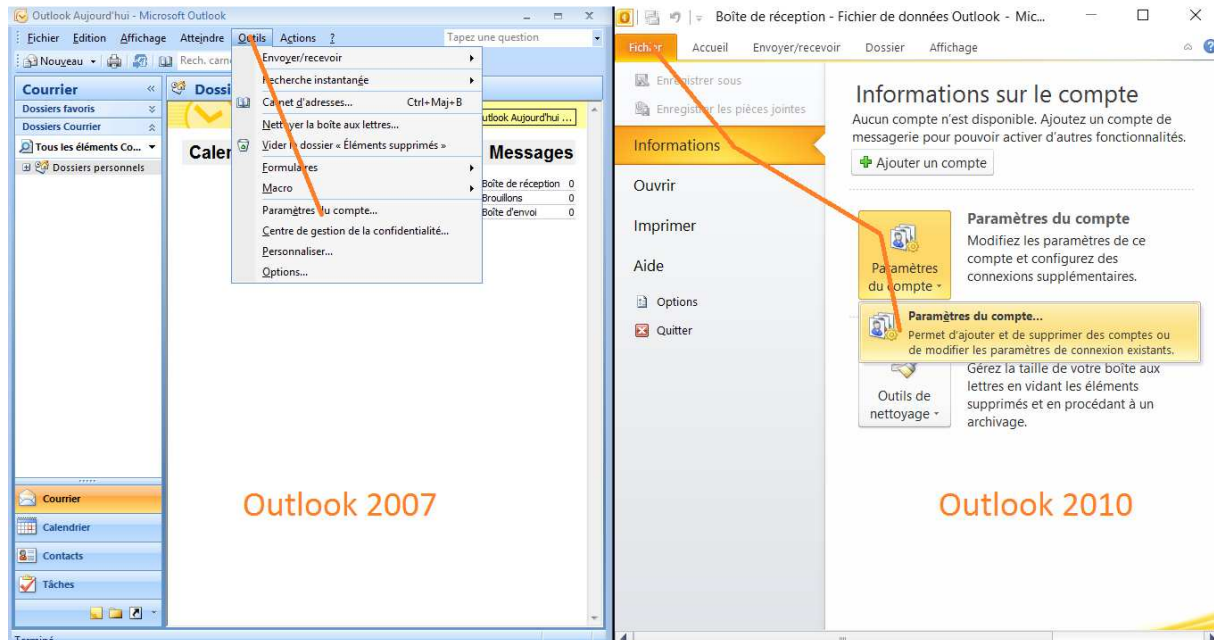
Outlook Aujourd'hui - Microsoft Outlook

Fichier Edition Affichage Atteindre Outils Actions ?

Tapez une question

Nouveau Rech. carn

Courrier

Dossiers favoris

Dossiers Courrier

Tous les éléments Co...

Dossiers personnels

Dossi

Caler

Messages

Outlook Aujourd'hui ...

Boîte de réception 0

Brouillons 0

Boîte d'envoi 0

Envoyer/recevoir

Recherche instantanée

Carnet d'adresses... Ctrl+Maj+B

Nettoyer la boîte aux lettres...

Vider le dossier « Éléments supprimés »

Formulaires

Macro

Paramètres du compte...

Centre de gestion de la confidentialité...

Personnaliser...

Options...

Courrier

Calendrier

Contacts

Tâches

Terminé

Outlook 2007

Boîte de réception - Fichier de données Outlook - Mic...

Fichier Accueil Envoyer/recevoir Dossier Affichage

Enregistrer sous

Enregistrer les pièces jointes

Informations

Ouvrir

Imprimer

Aide

Options

Quitter

Informations sur le compte

Aucun compte n'est disponible. Ajoutez un compte de messagerie pour pouvoir activer d'autres fonctionnalités.

Ajouter un compte

Paramètres du compte

Paramètres du compte

Modifiez les paramètres de ce compte et configurez des connexions supplémentaires.

Paramètres du compte...

Permet d'ajouter et de supprimer des comptes ou de modifier les paramètres de connexion existants.

Outils de nettoyage

Gérez la taille de votre boîte aux lettres en vidant les éléments supprimés et en procédant à un archivage.

Outlook 2010